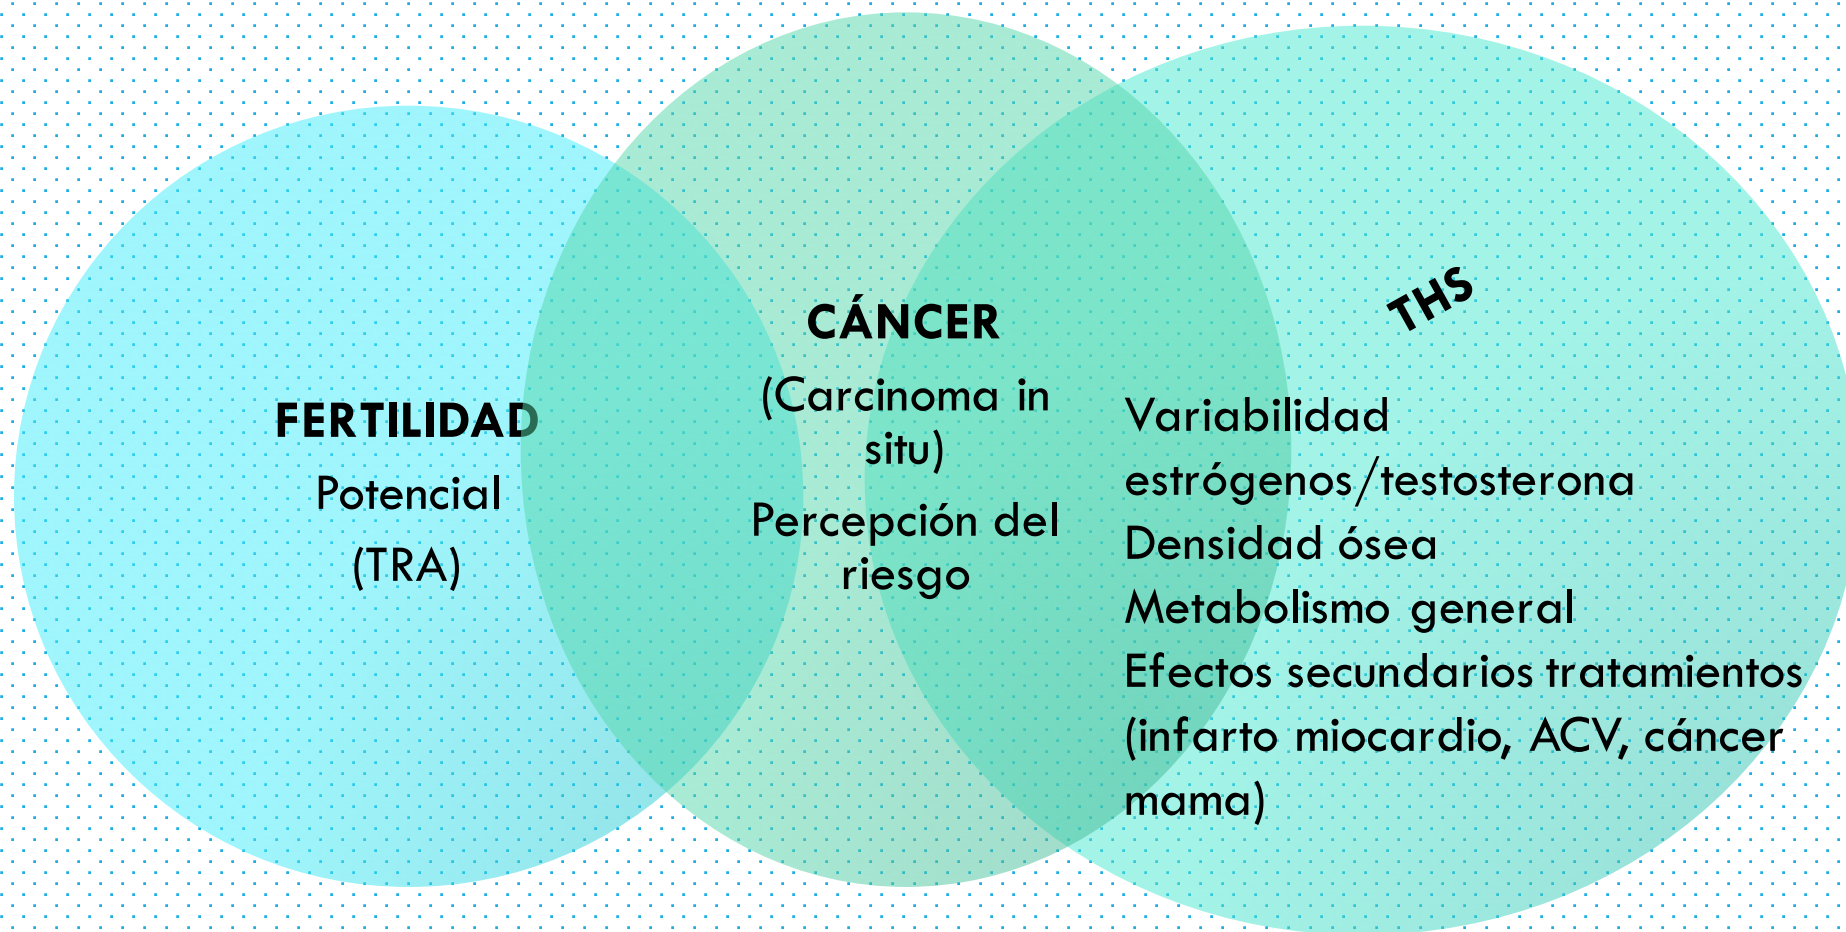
FERTILIDAD

Potencial

(TRA)

CÁNCER

(Carcinoma in situ)

Percepción del riesgo

THS

Variabilidad estrógenos/testosterona

Densidad ósea

Metabolismo general

Efectos secundarios tratamientos (infarto miocardio, ACV, cáncer mama)